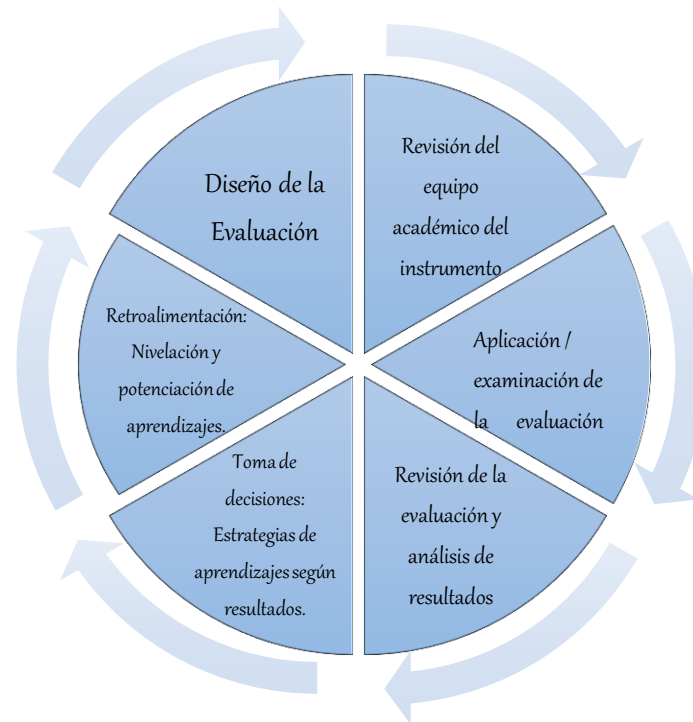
Diseño de la Evaluación

Revisión del equipo académico del instrumento

Aplicación / examinación de la evaluación

Revisión de la evaluación y análisis de resultados

Toma de decisiones: Estrategias de aprendizajes según resultados.

Retroalimentación: Nivelación y potenciación de aprendizajes.